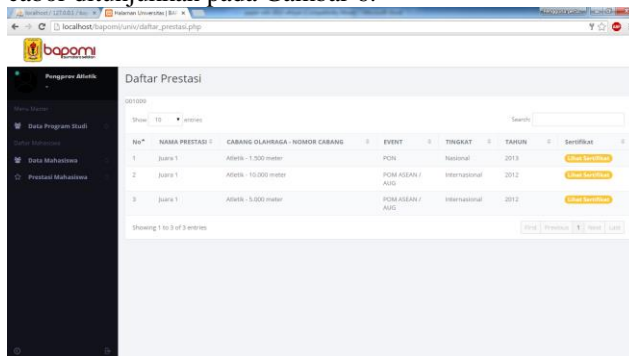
ades ditunjukkan pada Gambar 8.

localhost / 127.0.0.1 / loc | Pelatihan Universitas | Bo

localhost/bapomi/univ/daftar_prestasi.php

bapomi

Pengprov Atletik

Menu Master

Data Program Studi

Daftar Mahasiswa

Data Mahasiswa

Prestasi Mahasiswa

Daftar Prestasi

001009

Show 10 entries

Search:

| No | NAMA PRESTASI | CABANG OLAHRAGA - NOMOR CABANG | EVENT | TINGKAT | TAHUN | Sertifikat |
|---|---|---|---|---|---|---|
| 1 | Juara 1 | Atletik - 1.500 meter | PON | Nasional | 2013 | Lihat Sertifikat |
| 2 | Juara 1 | Atletik - 10.000 meter | POM ASEAN / AUG | Internasional | 2012 | Lihat Sertifikat |
| 3 | Juara 1 | Atletik - 5.000 meter | POM ASEAN / AUG | Internasional | 2012 | Lihat Sertifikat |

Showing 1 to 3 of 3 entries

First Previous 1 Next Last